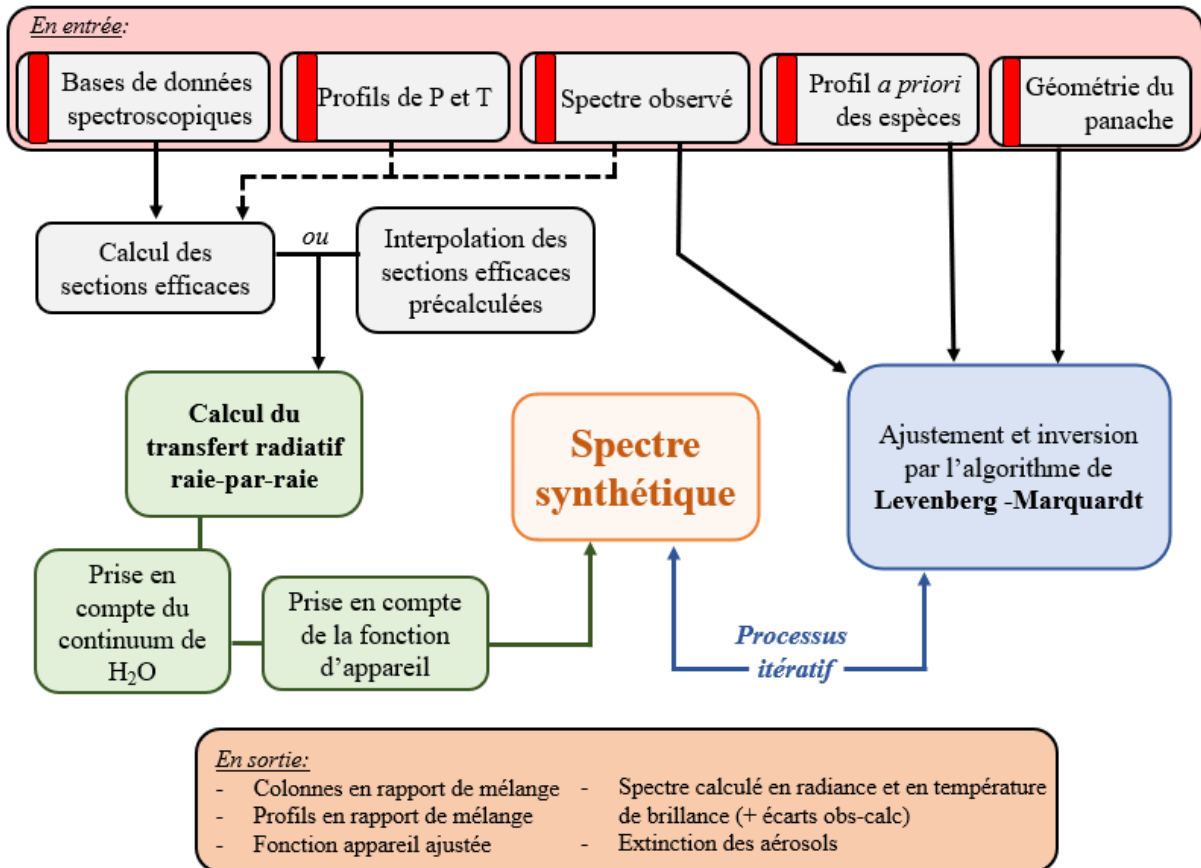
En entrée:

Bases de données spectroscopiques

Profils de P et T

Spectre observé

Profil a priori des espèces

Géométrie du panache

Calcul des sections efficaces

ou

Interpolation des sections efficaces précalculées

Calcul du transfert radiatif raie-par-raie

Spectre synthétique

Ajustement et inversion par l'algorithme de Levenberg -Marquardt

Prise en compte du continuum de $H_2O$

Prise en compte de la fonction d'appareil

Processus itératif

En sortie:
- Colonnes en rapport de mélange
- Profils en rapport de mélange
- Fonction appareil ajustée
- Spectre calculé en radiance et en température de brillance (+ écarts obs-calc)
- Extinction des aérosols